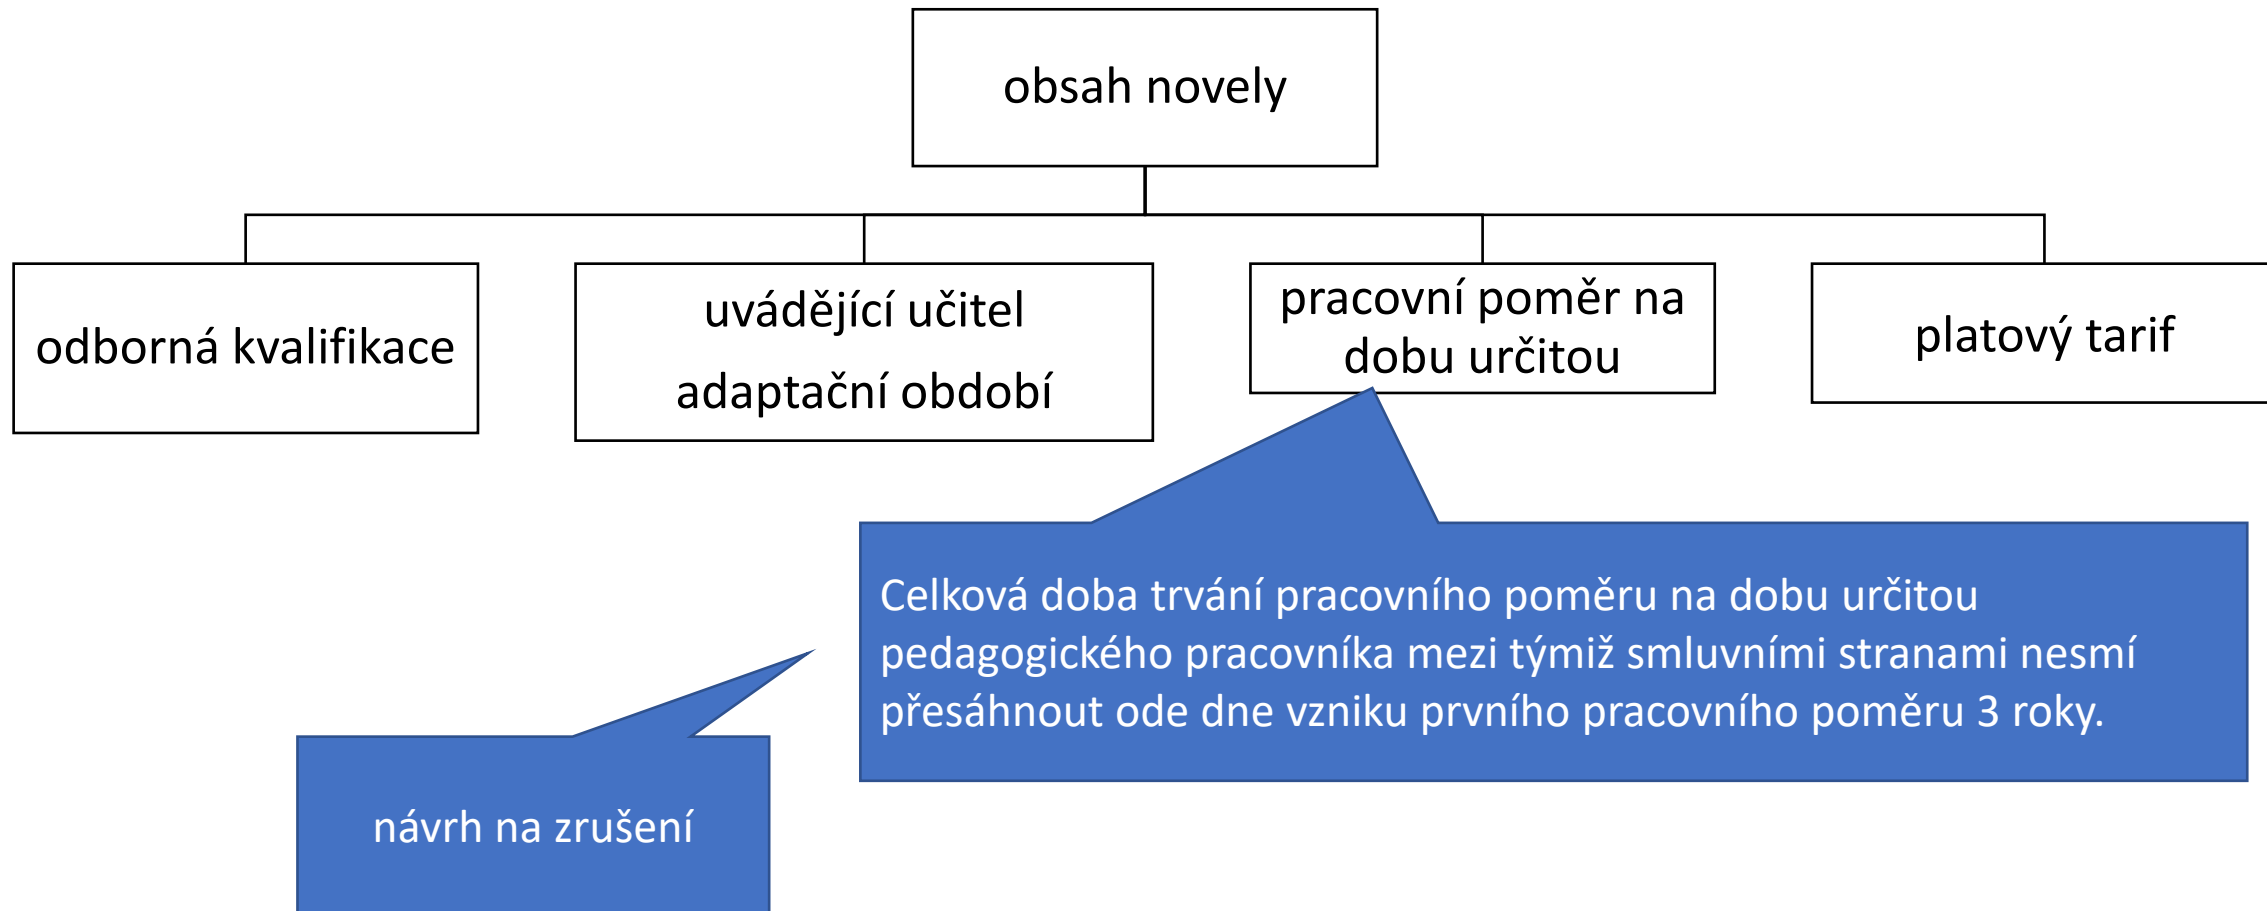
obsah novely

odborná kvalifikace

uvádějící učitel
adaptační období

pracovní poměr na dobu určitou

platový tarif

Celková doba trvání pracovního poměru na dobu určitou pedagogického pracovníka mezi týmiž smluvními stranami nesmí přesáhnout ode dne vzniku prvního pracovního poměru 3 roky.

návrh na zrušení